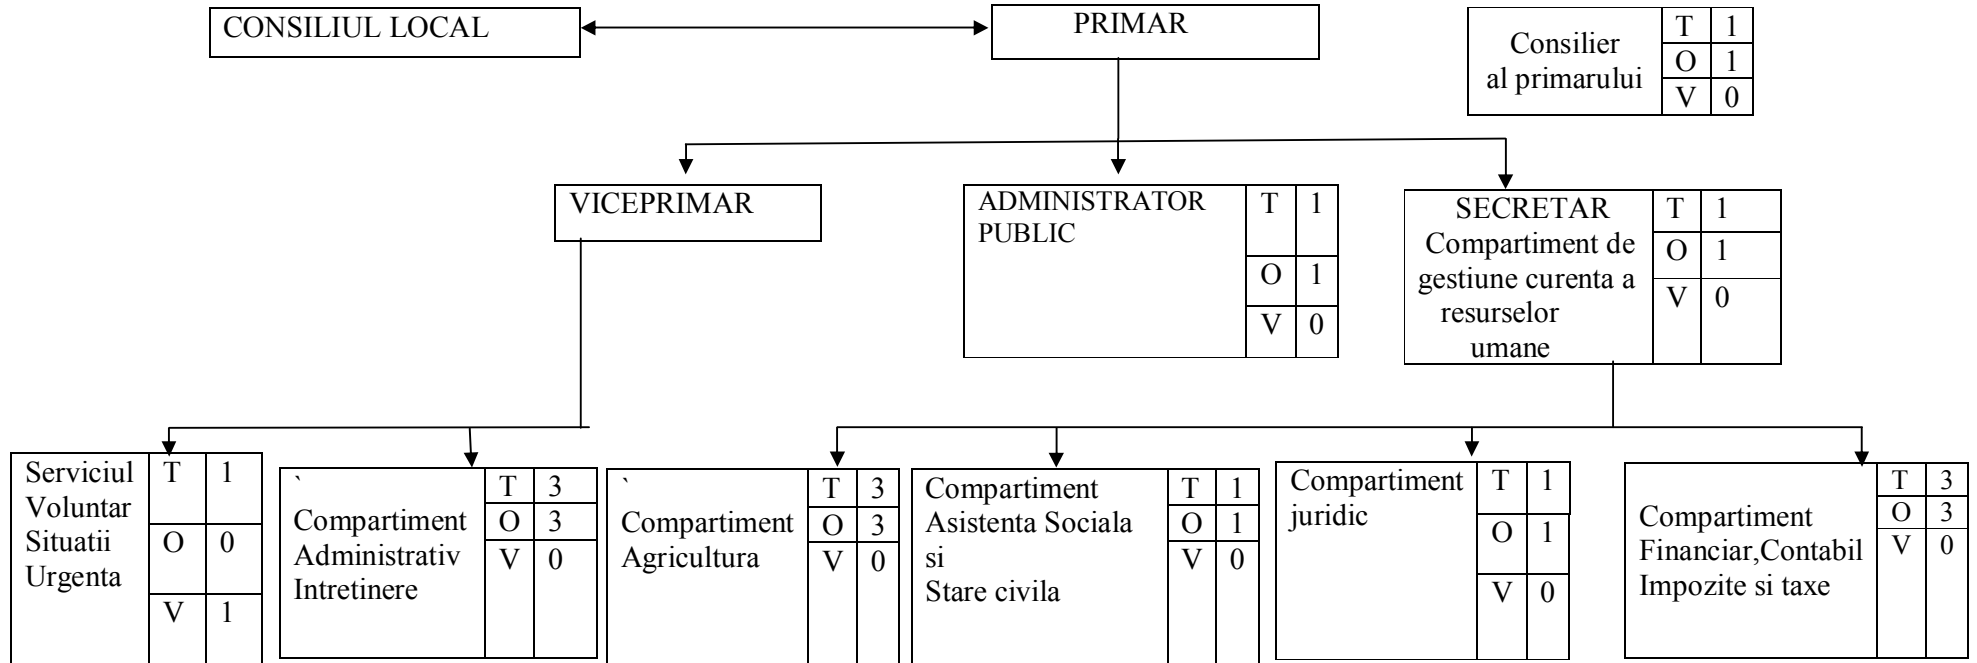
CONSILIUL LOCAL

PRIMAR

Consilier al primarului

| T | 1 |
|---|---|
| O | 1 |
| V | 0 |

VICEPRIMAR

ADMINISTRATOR PUBLIC

| T | 1 |
|---|---|
| O | 1 |
| V | 0 |

SECRETAR Compartiment de gestiune curenta a resurselor umane

| T | 1 |
|---|---|
| O | 1 |
| V | 0 |

Serviciul Voluntar Situatii Urgenta

| T | 1 |
|---|---|
| O | 0 |
| V | 1 |

`
Compartiment Administrativ Intretinere

| T | 3 |
|---|---|
| O | 3 |
| V | 0 |

`
Compartiment Agricultura

| T | 3 |
|---|---|
| O | 3 |
| V | 0 |

Compartiment Asistenta Sociala si Stare civila

| T | 1 |
|---|---|
| O | 1 |
| V | 0 |

Compartiment juridic

| T | 1 |
|---|---|
| O | 1 |
| V | 0 |

Compartiment Financiar,Contabil Impozite si taxe

| T | 3 |
|---|---|
| O | 3 |
| V | 0 |